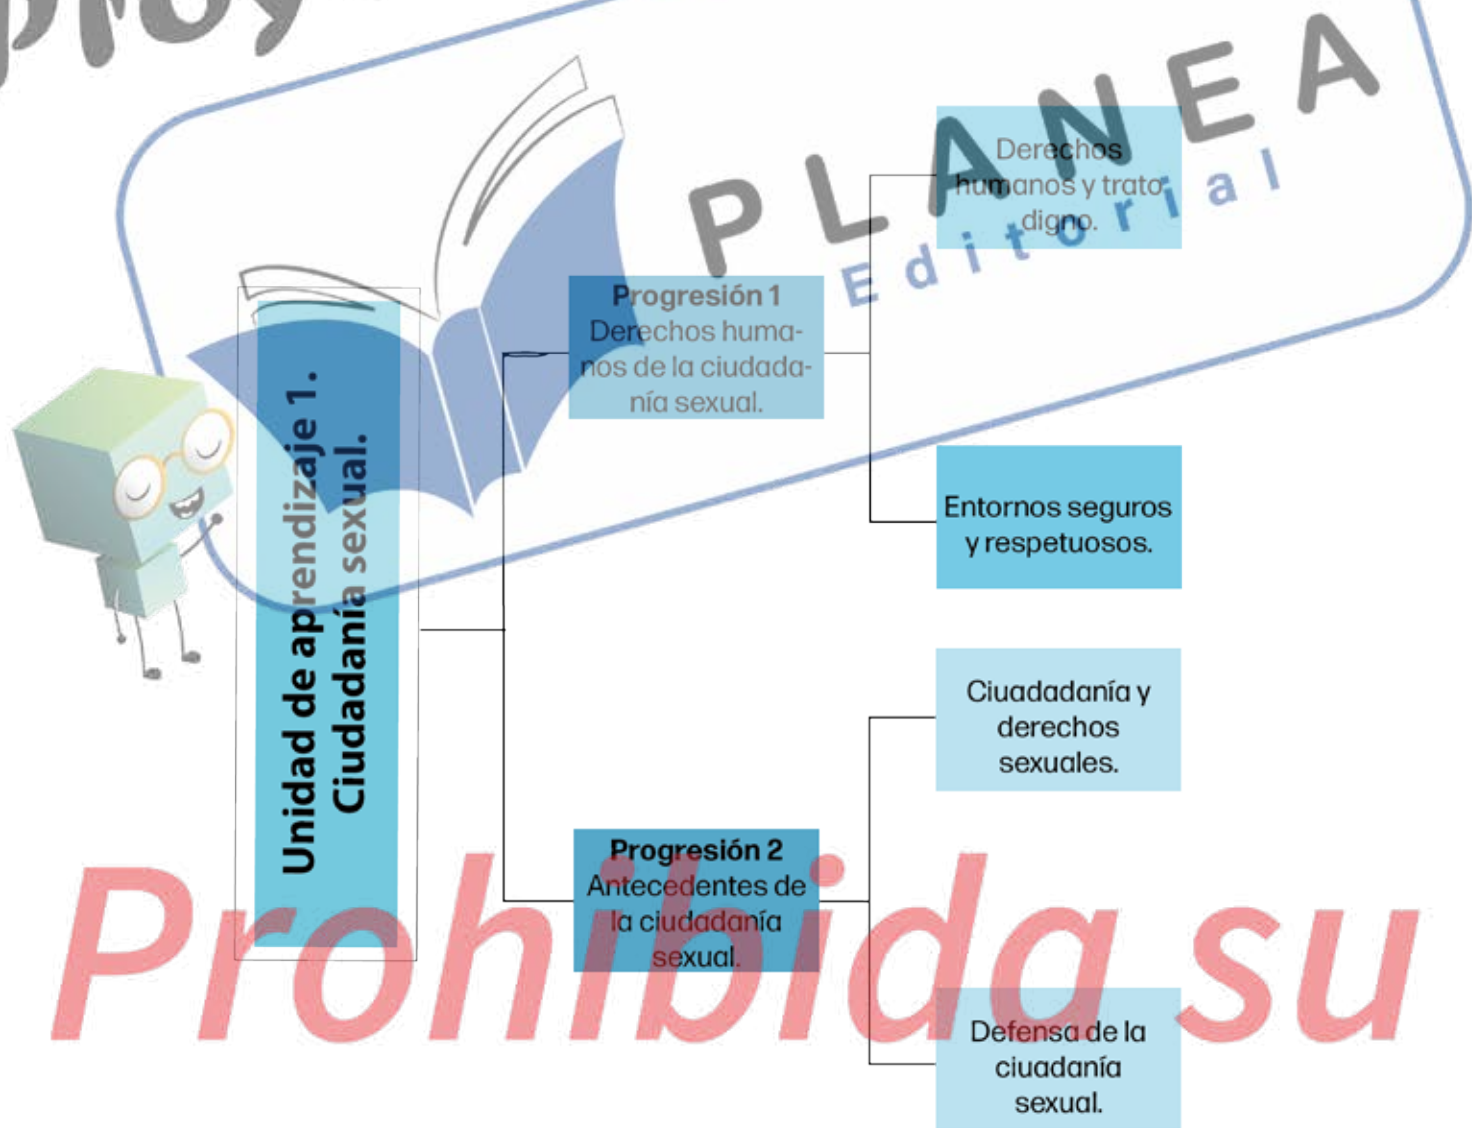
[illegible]

PLANEA
Editorial

Unidad de aprendizaje 1.
Ciudadanía sexual.

Progresión 1
Derechos humanos de la ciudadanía sexual.

Derechos humanos y trato digno.

Entornos seguros y respetuosos.

Progresión 2
Antecedentes de la ciudadanía sexual.

Ciuadadanía y derechos sexuales.

Defensa de la ciuadanía sexual.

Prohibida su